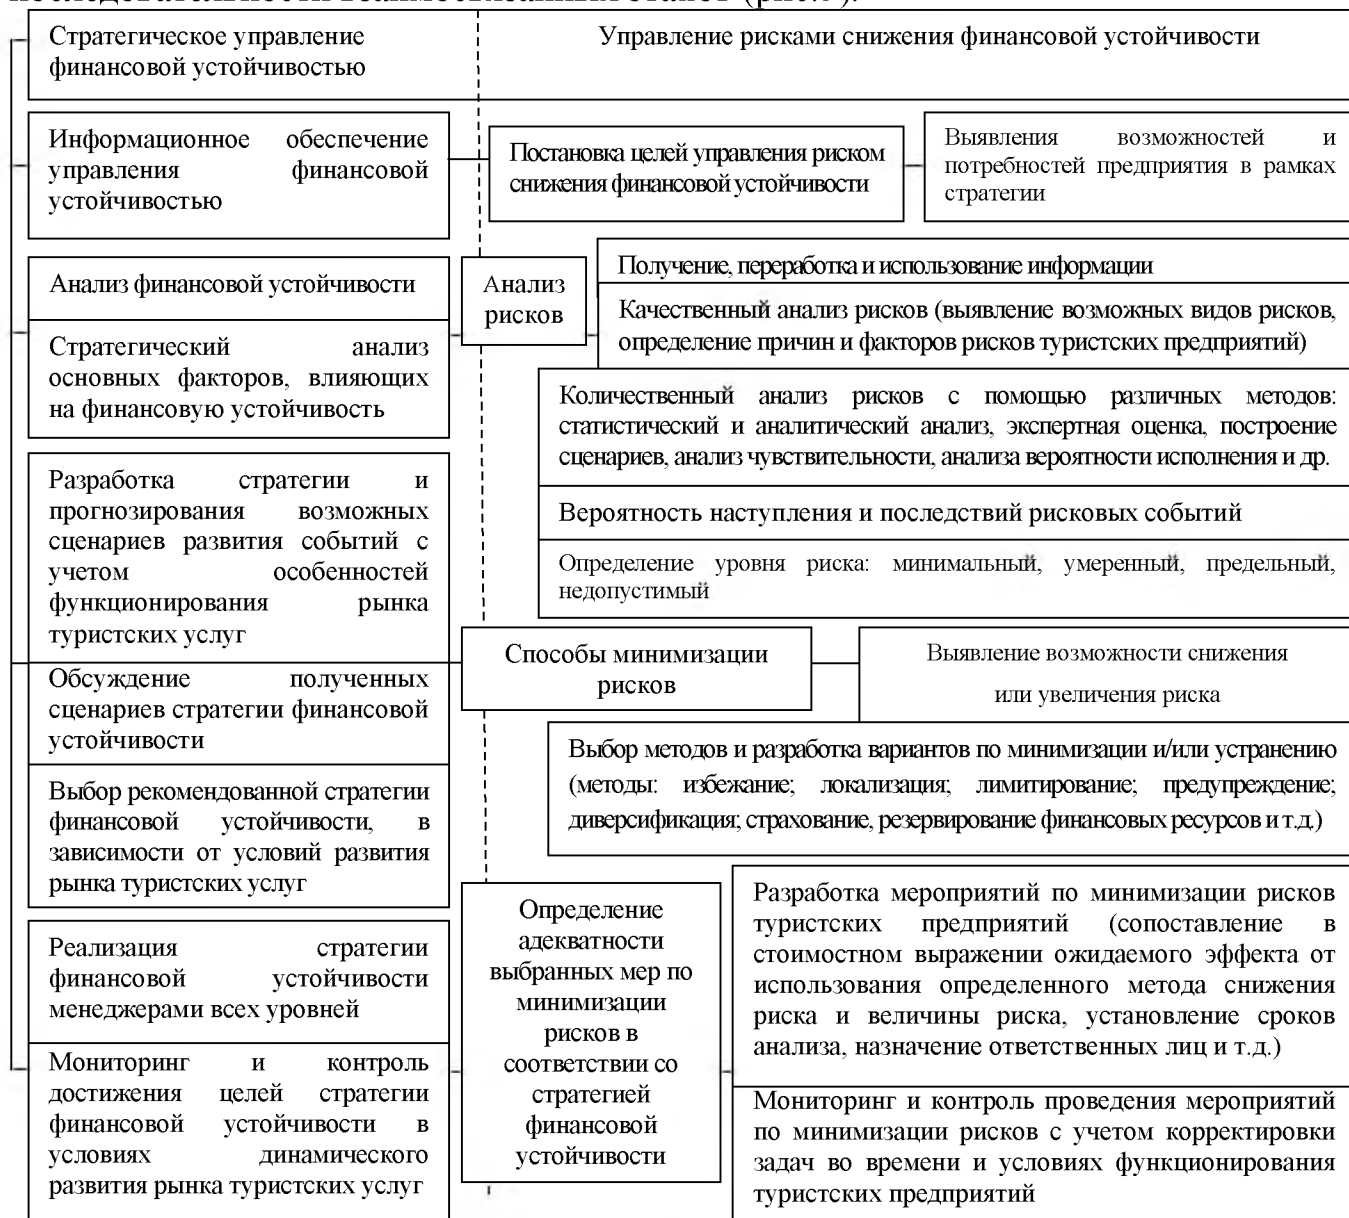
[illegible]

Стратегическое управление финансовой устойчивостью

Управление рисками снижения финансовой устойчивости

Информационное обеспечение управления финансовой устойчивостью

Постановка целей управления риском снижения финансовой устойчивости

Выявления возможностей и потребностей предприятия в рамках стратегии

Анализ финансовой устойчивости

Анализ рисков

Получение, переработка и использование информации

Качественный анализ рисков (выявление возможных видов рисков, определение причин и факторов рисков туристских предприятий)

Стратегический анализ основных факторов, влияющих на финансовую устойчивость

Количественный анализ рисков с помощью различных методов: статистический и аналитический анализ, экспертная оценка, построение сценариев, анализ чувствительности, анализа вероятности исполнения и др.

Вероятность наступления и последствий рисковых событий

Разработка стратегии и прогнозирования возможных сценариев развития событий с учетом особенностей функционирования рынка туристских услуг

Определение уровня риска: минимальный, умеренный, предельный, недопустимый

Способы минимизации рисков

Выявление возможности снижения или увеличения риска

Обсуждение полученных сценариев стратегии финансовой устойчивости

Выбор методов и разработка вариантов по минимизации и/или устранению (методы: избежание; локализация; лимитирование; предупреждение; диверсификация; страхование, резервирование финансовых ресурсов и т.д.)

Выбор рекомендованной стратегии финансовой устойчивости, в зависимости от условий развития рынка туристских услуг

Реализация стратегии финансовой устойчивости менеджерами всех уровней

Определение адекватности выбранных мер по минимизации рисков в соответствии со стратегией финансовой устойчивости

Разработка мероприятий по минимизации рисков туристских предприятий (сопоставление в стоимостном выражении ожидаемого эффекта от использования определенного метода снижения риска и величины риска, установление сроков анализа, назначение ответственных лиц и т.д.)

Мониторинг и контроль достижения целей стратегии финансовой устойчивости в условиях динамического развития рынка туристских услуг

Мониторинг и контроль проведения мероприятий по минимизации рисков с учетом корректировки задач во времени и условиях функционирования туристских предприятий